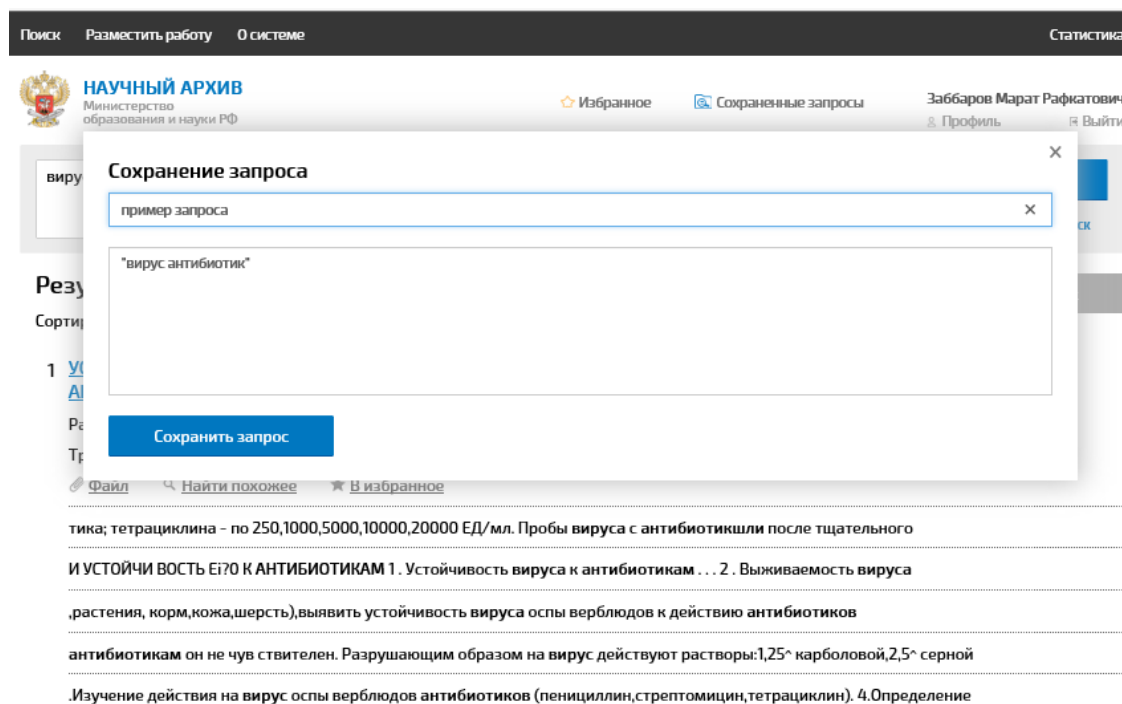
Поиск Разместить работу О системе Статистика

НАУЧНЫЙ АРХИВ
Министерство образования и науки РФ

Избранное Сохраненные запросы Заббаров Марат Рафкатович
Профиль Выйти

виру

ск

Резу

Сортир

1 У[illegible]
А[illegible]
Р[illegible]
Т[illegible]

Сохранение запроса

пример запроса ×

"вирус антибиотик"

Сохранить запрос

×

Файл Найти похожее В избранное

тика; тетрациклина - по 250,1000,5000,10000,20000 ЕД/мл. Пробы вируса с антибиотикшли после тщательного

И УСТОЙЧИ ВОСТЬ Ei?0 К АНТИБИОТИКАМ 1 . Устойчивость вируса к антибиотикам . . . 2 . Выживаемость вируса

,растения, корм,кожа,шерсть),выявить устойчивость вируса оспы верблюдов к действию антибиотиков

антибиотикам он не чув ствителен. Разрушающим образом на вирус действуют растворы:1,25^ карболовой,2,5^ серной

.Изучение действия на вирус оспы верблюдов антибиотиков (пенициллин,стрептомицин,тетрациклин). 4.Определение